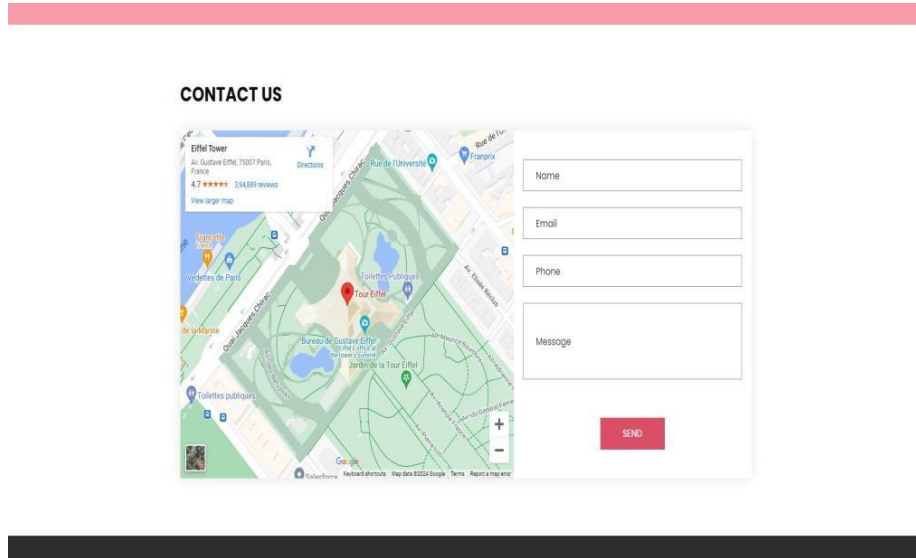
CONTACT US

Eiffel Tower
Av. Gustave Eiffel, 75007 Paris, France
4.7 ★★★★★ 3,94,889 reviews
View larger map
Directions

Rue de l'Université
Franprix
Quai Jacques Chirac
Francette
Vedettes de Paris
Toilettes Publiques
Tour Eiffel
de la Marine
Bureau de Gustave Eiffel
Jardin de la Tour Eiffel
Toilettes publiques
Av. Élisée Reclus
Google
Keyboard shortcuts Map data ©2024 Google Terms Report a map error

Name
Email
Phone
Message
SEND